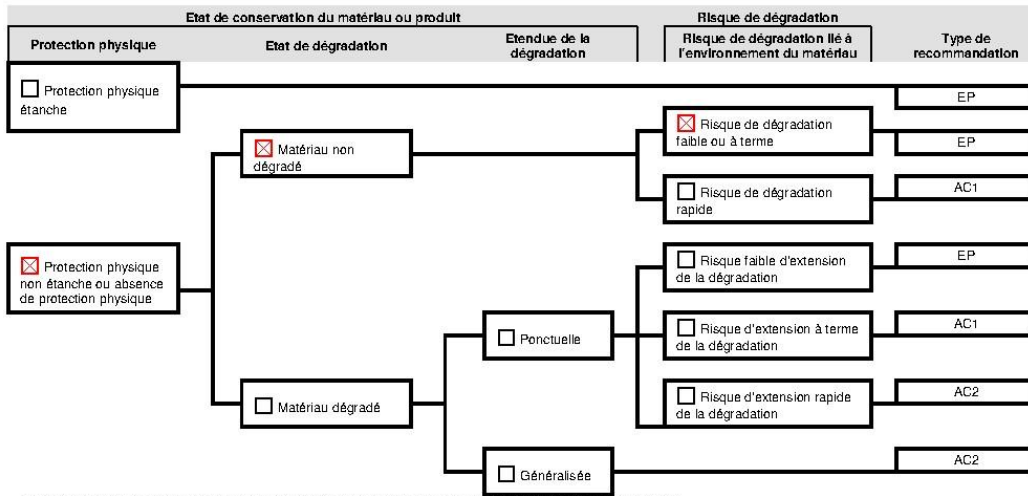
Etat de conservation du matériau ou produit

Risque de dégradation

Protection physique

Etat de dégradation

Etendue de la dégradation

Risque de dégradation lié à l'environnement du matériau

Type de recommandation

☐ Protection physique étanche

EP

☒ Matériau non dégradé

☒ Risque de dégradation faible ou à terme

EP

☐ Risque de dégradation rapide

AC1

☒ Protection physique non étanche ou absence de protection physique

☐ Risque faible d'extension de la dégradation

EP

☐ Ponctuelle

☐ Risque d'extension à terme de la dégradation

AC1

☐ Matériau dégradé

☐ Risque d'extension rapide de la dégradation

AC2

☐ Généralisée

AC2